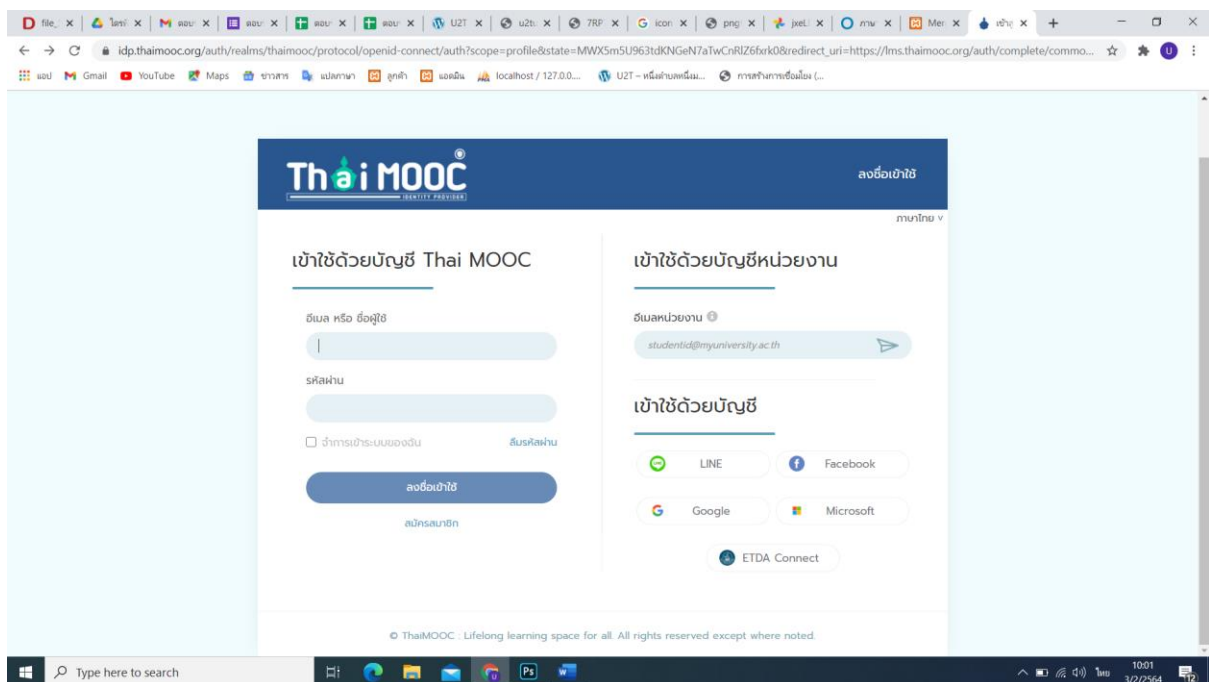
file | ไดรฟ์ | ตอบ | ตอบ | ตอบ | ตอบ | U2T | u2t | 7RP | icon | png | pixel | ภาษ | Men | เข้าสู่

idp.thaimooc.org/auth/realms/thaimooc/protocol/openid-connect/auth?scope=profile&state=MWX5m5U963tdKNGeN7aTwCnRIZ6fxrk0&redirect_uri=https://lms.thaimooc.org/auth/complete/commo...

แอป Gmail YouTube Maps ข่าวสาร แปลภาษา ลูกค้า แอดมิน localhost / 127.0.0.... U2T – หนึ่งตำบลหนึ่งม... การสร้างการเชื่อมโยง (...

Thai MOOC
IDENTITY PROVIDER

ลงชื่อเข้าใช้

ภาษาไทย

เข้าใช้ด้วยบัญชี Thai MOOC

อีเมล หรือ ชื่อผู้ใช้

รหัสผ่าน

จำการเข้าระบบของฉัน

ลืมรหัสผ่าน

ลงชื่อเข้าใช้

สมัครสมาชิก

เข้าใช้ด้วยบัญชีหน่วยงาน

อีเมลหน่วยงาน

studentid@myuniversity.ac.th

เข้าใช้ด้วยบัญชี

LINE

Facebook

Google

Microsoft

ETDA Connect

© ThaiMOOC : Lifelong learning space for all. All rights reserved except where noted.

Type here to search

ไทย 10:01 3/2/2564